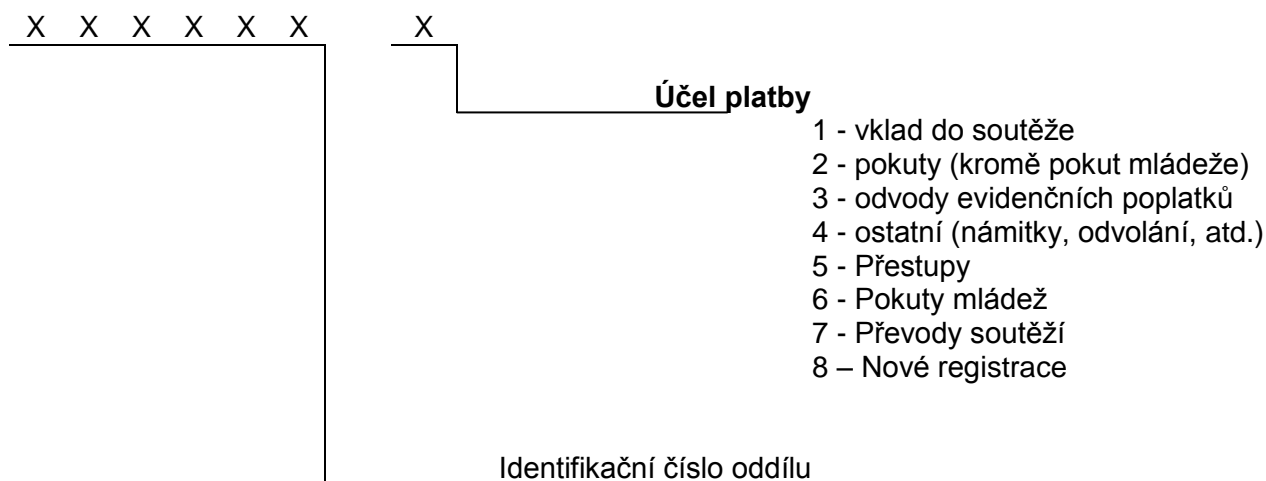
X X X X X X X

**Účel platby**

1 - vklad do soutěže
2 - pokuty (kromě pokut mládeže)
3 - odvody evidenčních poplatků
4 - ostatní (námitky, odvolání, atd.)
5 - Přestupy
6 - Pokuty mládež
7 - Převody soutěží
8 – Nové registrace

Identifikační číslo oddílu